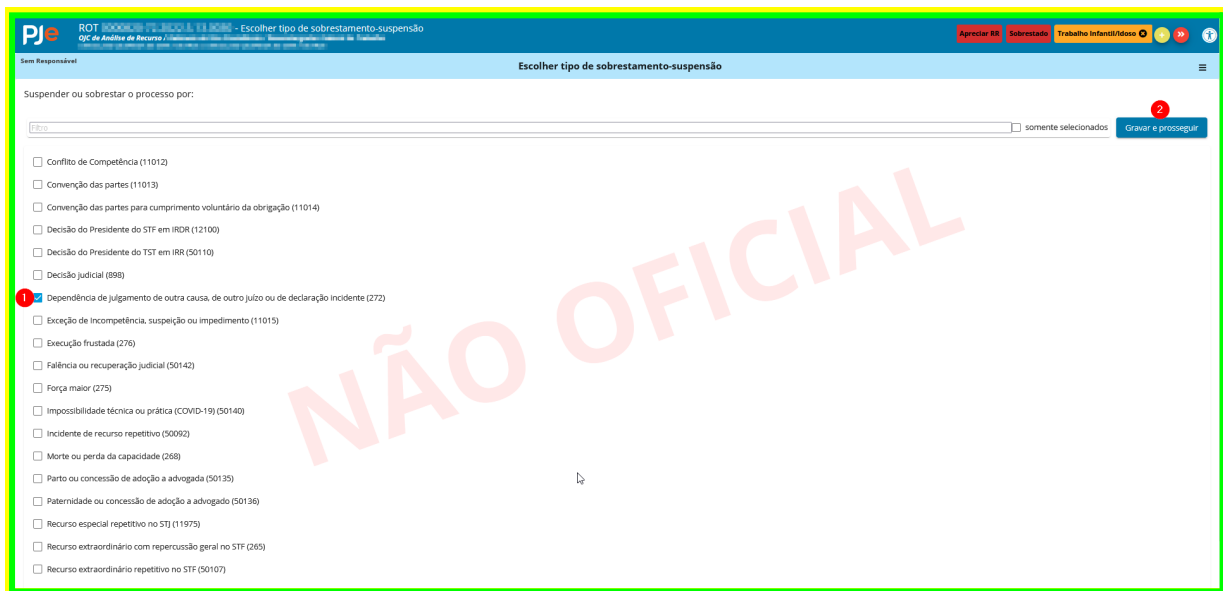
PJe ROT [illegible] - Escolher tipo de sobrestamento-suspensão
OJC de Análise de Recurso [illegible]

Apreciar RR Sobrestado Trabalho Infantil/Idoso

Sem Responsável

Escolher tipo de sobrestamento-suspensão

Suspender ou sobrestar o processo por:

Filtro

somente selecionados

2

Gravar e prosseguir

Conflito de Competência (11012)

Convenção das partes (11013)

Convenção das partes para cumprimento voluntário da obrigação (11014)

Decisão do Presidente do STF em IRDR (12100)

Decisão do Presidente do TST em IRR (50110)

Decisão judicial (898)

1

Dependência de julgamento de outra causa, de outro juízo ou de declaração incidente (272)

Exceção de incompetência, suspeição ou impedimento (11015)

Execução frustada (276)

Falência ou recuperação judicial (50142)

Força maior (275)

Impossibilidade técnica ou prática (COVID-19) (50140)

Incidente de recurso repetitivo (50092)

Morte ou perda da capacidade (268)

Parto ou concessão de adoção a advogada (50135)

Paternidade ou concessão de adoção a advogado (50136)

Recurso especial repetitivo no STJ (11975)

Recurso extraordinário com repercussão geral no STF (265)

Recurso extraordinário repetitivo no STF (50107)

NÃO OFICIAL